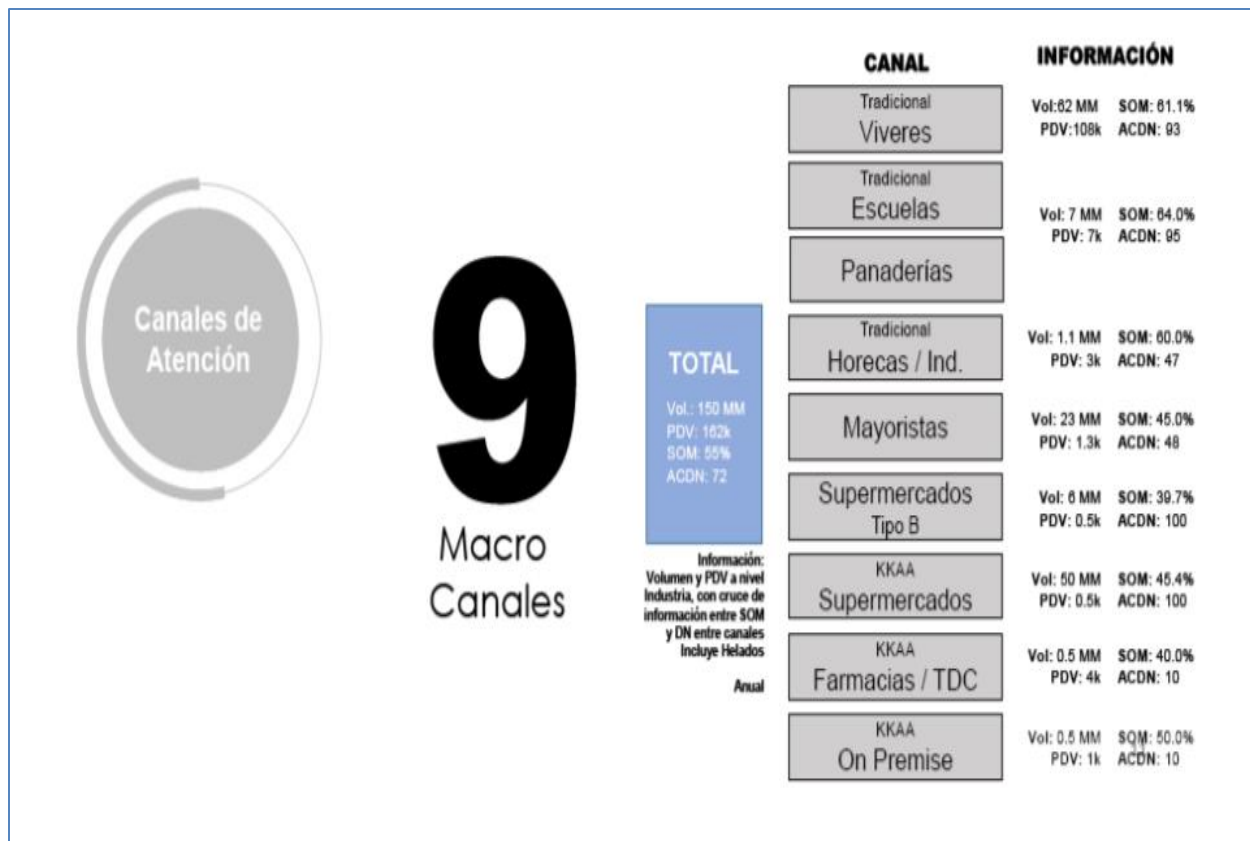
Canales de Atención

9

Macro Canales

TOTAL

Vol.: 150 MM
PDV: 162k
SOM: 55%
ACDN: 72

Información: Volumen y PDV a nivel Industria, con cruce de información entre SOM y DN entre canales Incluye Helados

Anual

CANAL

INFORMACIÓN

| CANAL | INFORMACIÓN |
|---|---|
| Tradicional Viveres | Vol:62 MM SOM: 61.1% PDV:108k ACDN: 93 |
| Tradicional Escuelas | Vol: 7 MM SOM: 64.0% PDV: 7k ACDN: 95 |
| Panaderías | |
| Tradicional Horecas / Ind. | Vol: 1.1 MM SOM: 60.0% PDV: 3k ACDN: 47 |
| Mayoristas | Vol: 23 MM SOM: 45.0% PDV: 1.3k ACDN: 48 |
| Supermercados Tipo B | Vol: 6 MM SOM: 39.7% PDV: 0.5k ACDN: 100 |
| KKAA Supermercados | Vol: 50 MM SOM: 45.4% PDV: 0.5k ACDN: 100 |
| KKAA Farmacias / TDC | Vol: 0.5 MM SOM: 40.0% PDV: 4k ACDN: 10 |
| KKAA On Premise | Vol: 0.5 MM SOM: 50.0% PDV: 1k ACDN: 10 |